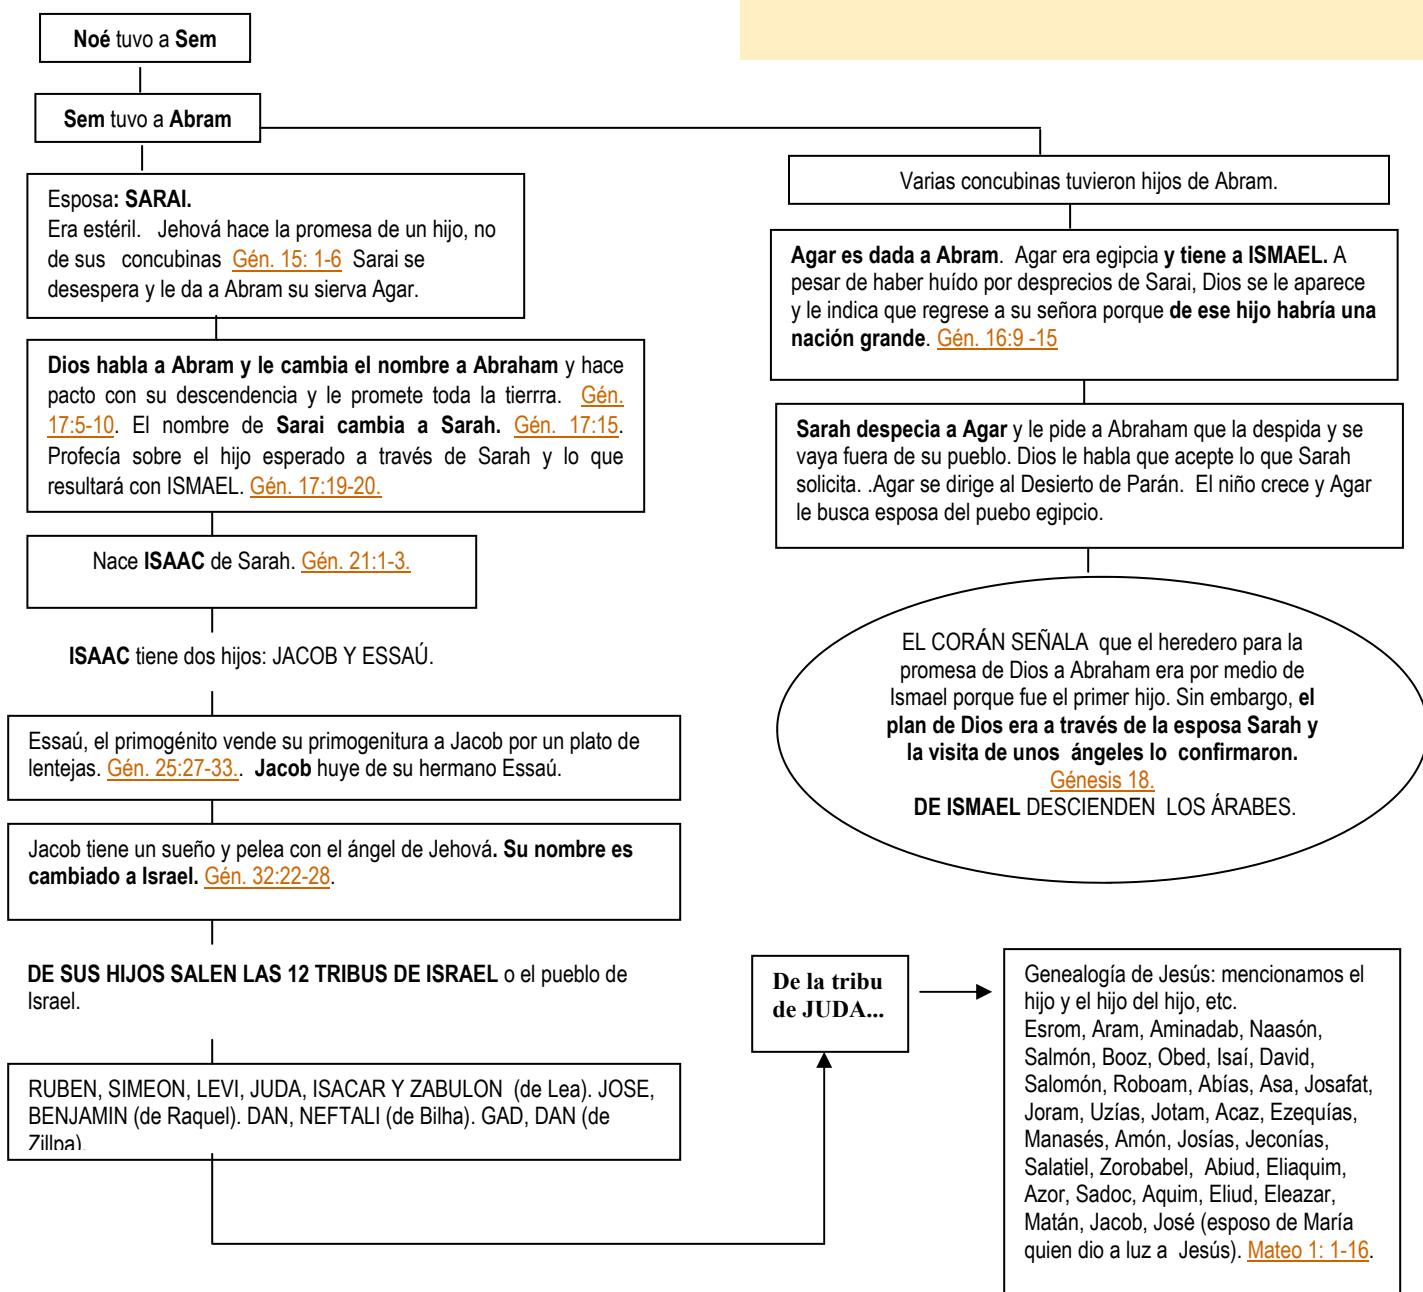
Noé tuvo a Sem

Sem tuvo a Abram

Esposa: SARAI.
Era estéril. Jehová hace la promesa de un hijo, no de sus concubinas Gén. 15: 1-6 Sarai se desespera y le da a Abram su sierva Agar.

Dios habla a Abram y le cambia el nombre a Abraham y hace pacto con su descendencia y le promete toda la tierrra. Gén. 17:5-10. El nombre de Sarai cambia a Sarah. Gén. 17:15. Profecía sobre el hijo esperado a través de Sarah y lo que resultará con ISMAEL. Gén. 17:19-20.

Nace ISAAC de Sarah. Gén. 21:1-3.

ISAAC tiene dos hijos: JACOB Y ESSAÚ.

Essaú, el primogénito vende su primogenitura a Jacob por un plato de lentejas. Gén. 25:27-33.. Jacob huye de su hermano Essaú.

Jacob tiene un sueño y pelea con el ángel de Jehová. Su nombre es cambiado a Israel. Gén. 32:22-28.

DE SUS HIJOS SALEN LAS 12 TRIBUS DE ISRAEL o el pueblo de Israel.

RUBEN, SIMEON, LEVI, JUDA, ISACAR Y ZABULON (de Lea). JOSE, BENJAMIN (de Raquel). DAN, NEFTALI (de Bilha). GAD, DAN (de Zillpa).

Varias concubinas tuvieron hijos de Abram.

Agar es dada a Abram. Agar era egipcia y tiene a ISMAEL. A pesar de haber huído por desprecios de Sarai, Dios se le aparece y le indica que regrese a su señora porque de ese hijo habría una nación grande. Gén. 16:9 -15

Sarah despecia a Agar y le pide a Abraham que la despida y se vaya fuera de su pueblo. Dios le habla que acepte lo que Sarah solicita. .Agar se dirige al Desierto de Parán. El niño crece y Agar le busca esposa del puebo egipcio.

EL CORÁN SEÑALA que el heredero para la promesa de Dios a Abraham era por medio de Ismael porque fue el primer hijo. Sin embargo, el plan de Dios era a través de la esposa Sarah y la visita de unos ángeles lo confirmaron. Génesis 18.
DE ISMAEL DESCIENDEN LOS ÁRABES.

De la tribu de JUDA...

Genealogía de Jesús: mencionamos el hijo y el hijo del hijo, etc.
Esrom, Aram, Aminadab, Naasón, Salmón, Booz, Obed, Isaí, David, Salomón, Roboam, Abías, Asa, Josafat, Joram, Uzías, Jotam, Acaz, Ezequías, Manasés, Amón, Josías, Jeconías, Salatiel, Zorobabel, Abiud, Eliaquim, Azor, Sadoc, Aquim, Eliud, Eleazar, Matán, Jacob, José (esposo de María quien dio a luz a Jesús). Mateo 1: 1-16.